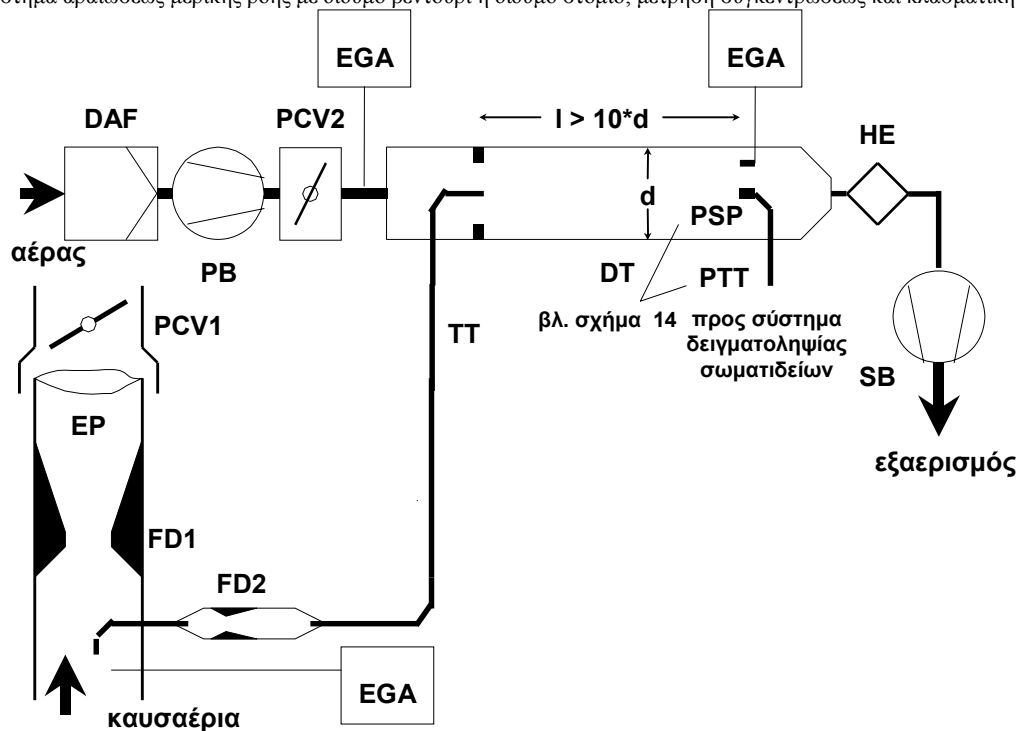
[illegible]στημα αραίωσης μερικής ροής με σύστημα βεντούρι ή σύστημα στόμιο, μέτρηση συγκέντρωσης και κλασματική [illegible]

EGA

EGA

DAF

PCV2

l > 10*d

HE

d

PSP

αέρας

PB

DT

PTT

PCV1

βλ. σχήμα 14

προς σύστημα δειγματοληψίας σωματιδείων

TT

SB

EP

εξαερισμός

FD1

FD2

EGA

καυσαέρια